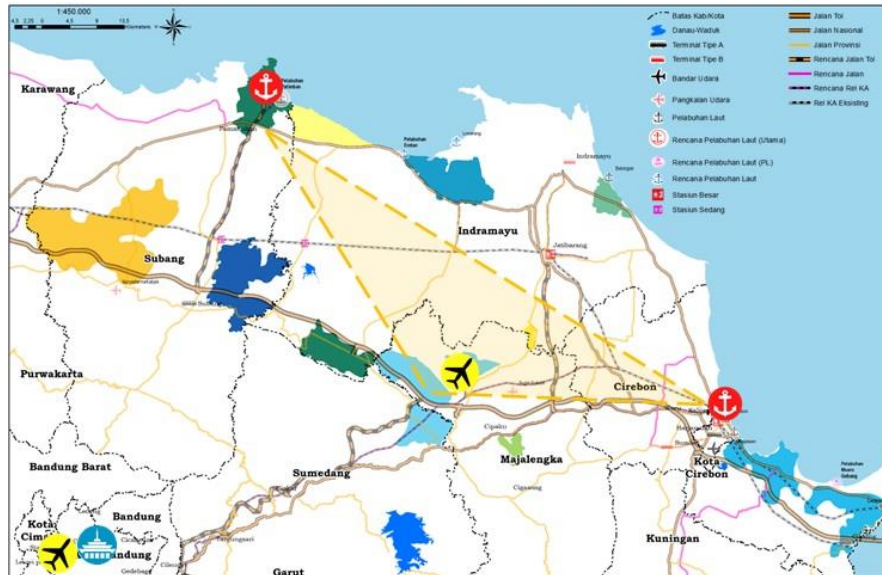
1:450.000

4,5 2,25 0 4,5 9 13,5 Kilometers

Batas Kab/Kota
Danau-Waduk
Terminal Tipe A
Terminal Tipe B
Bandar Udara
Pangkalan Udara
Pelabuhan Laut
Rencana Pelabuhan Laut (Utama)
Rencana Pelabuhan Laut (PL)
Rencana Pelabuhan Laut
Stasiun Besar
Stasiun Sedang

Jalan Tol
Jalan Nasional
Jalan Provinsi
Rencana Jalan Tol
Rencana Jalan
Rencana Rel KA
Rel KA Eksisting

Karawang
Pelabuhan Patimban
Pelabuhan Eretan
Indramayu
Subang
Indramayu
Jatibarang
Purwakarta
Cirebon
Bandung Barat
Sumedang
Majalengka
Kota Cirebon
Pelabuhan Muara Gebang
Bandung
Kota Cimahi
Bandung
Kuningan
Garut